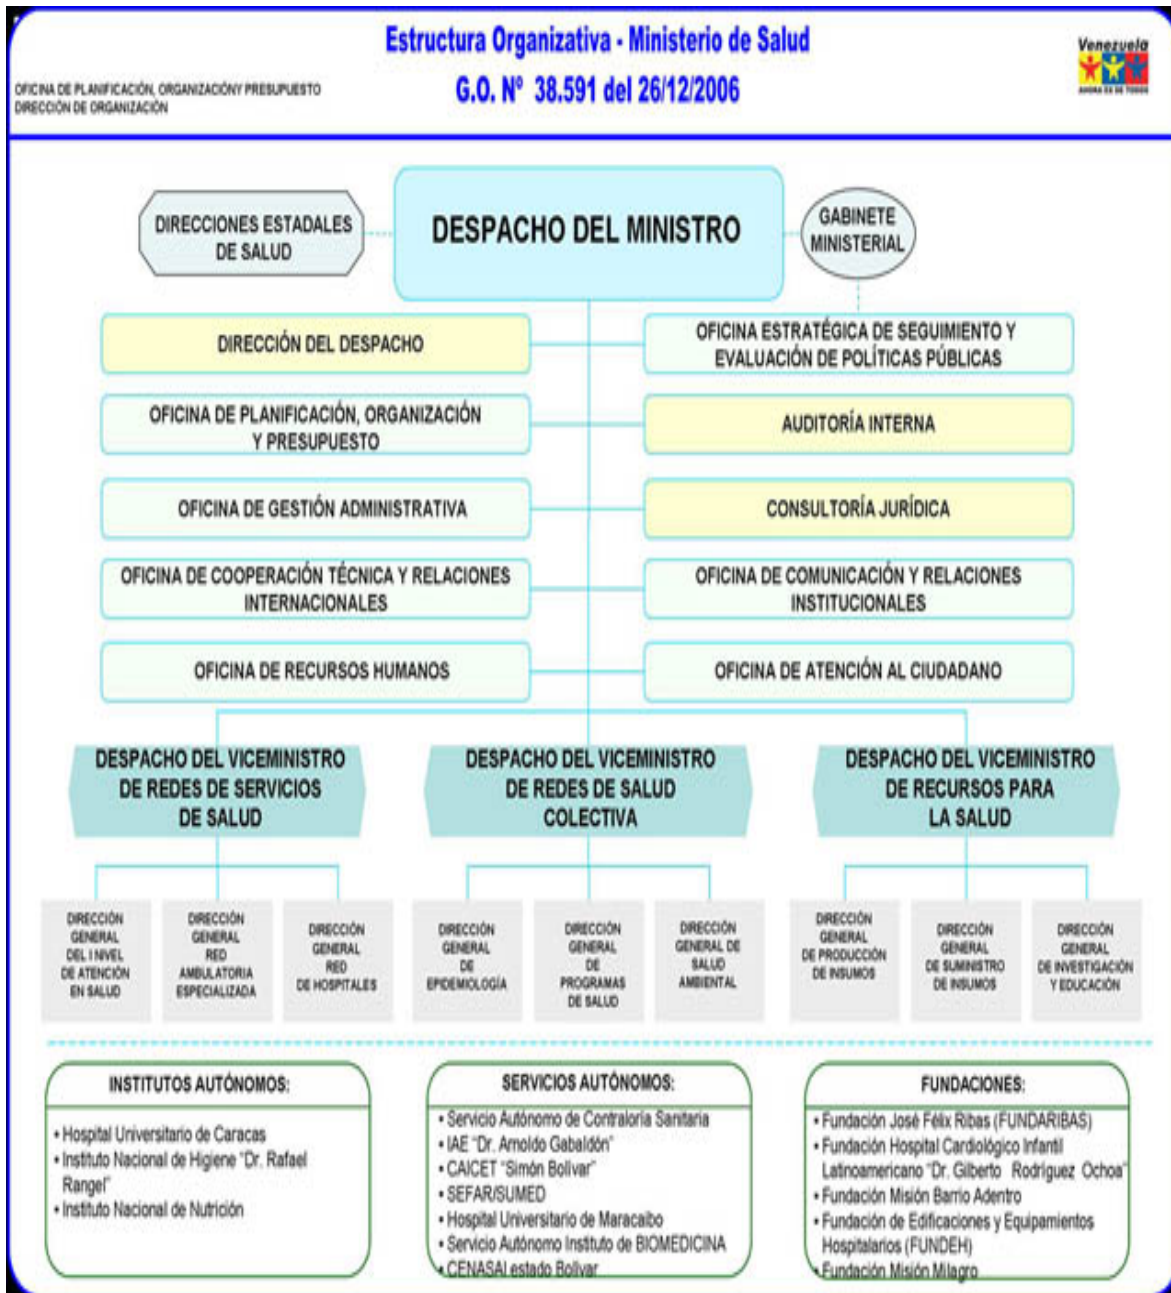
OFICINA DE PLANIFICACIÓN, ORGANIZACIÓNY PRESUPUESTO
DIRECCIÓN DE ORGANIZACIÓN

Estructura Organizativa - Ministerio de Salud
G.O. Nº 38.591 del 26/12/2006

Venezuela
AHORA ES DE TODOS

DIRECCIONES ESTADALES DE SALUD

DESPACHO DEL MINISTRO

GABINETE MINISTERIAL

DIRECCIÓN DEL DESPACHO

OFICINA ESTRATÉGICA DE SEGUIMIENTO Y EVALUACIÓN DE POLÍTICAS PÚBLICAS

OFICINA DE PLANIFICACIÓN, ORGANIZACIÓN Y PRESUPUESTO

AUDITORÍA INTERNA

OFICINA DE GESTIÓN ADMINISTRATIVA

CONSULTORÍA JURÍDICA

OFICINA DE COOPERACIÓN TÉCNICA Y RELACIONES INTERNACIONALES

OFICINA DE COMUNICACIÓN Y RELACIONES INSTITUCIONALES

OFICINA DE RECURSOS HUMANOS

OFICINA DE ATENCIÓN AL CIUDADANO

DESPACHO DEL VICEMINISTRO DE REDES DE SERVICIOS DE SALUD

DESPACHO DEL VICEMINISTRO DE REDES DE SALUD COLECTIVA

DESPACHO DEL VICEMINISTRO DE RECURSOS PARA LA SALUD

DIRECCIÓN GENERAL DEL I NIVEL DE ATENCIÓN EN SALUD

DIRECCIÓN GENERAL RED AMBULATORIA ESPECIALIZADA

DIRECCIÓN GENERAL RED DE HOSPITALES

DIRECCIÓN GENERAL DE EPIDEMIOLOGÍA

DIRECCIÓN GENERAL DE PROGRAMAS DE SALUD

DIRECCIÓN GENERAL DE SALUD AMBIENTAL

DIRECCIÓN GENERAL DE PRODUCCIÓN DE INSUMOS

DIRECCIÓN GENERAL DE SUMINISTRO DE INSUMOS

DIRECCIÓN GENERAL DE INVESTIGACIÓN Y EDUCACIÓN

INSTITUTOS AUTÓNOMOS:
• Hospital Universitario de Caracas
• Instituto Nacional de Higiene "Dr. Rafael Rangel"
• Instituto Nacional de Nutrición

SERVICIOS AUTÓNOMOS:
• Servicio Autónomo de Contraloría Sanitaria
• IAE "Dr. Arnoldo Gabaldón"
• CAICET "Simón Bolívar"
• SEFAR/SUMED
• Hospital Universitario de Maracaibo
• Servicio Autónomo Instituto de BIOMEDICINA
• CENASAI estado Bolívar

FUNDACIONES:
• Fundación José Félix Ribas (FUNDARIBAS)
• Fundación Hospital Cardiológico Infantil Latinoamericano "Dr. Gilberto Rodríguez Ochoa"
• Fundación Misión Barrio Adentro
• Fundación de Edificaciones y Equipamientos Hospitalarios (FUNDEH)
• Fundación Misión Milagro